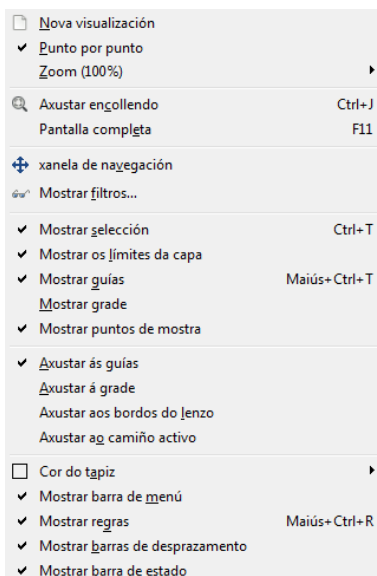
Nova visualización
Punto por punto
Zoom (100%)

Axustar encollendo Ctrl+J
Pantalla completa F11

xanela de navegación
Mostrar filtros...

Mostrar selección Ctrl+T
Mostrar os límites da capa
Mostrar guías Maiús+Ctrl+T
Mostrar grade
Mostrar puntos de mostra

Axustar ás guías
Axustar á grade
Axustar aos bordos do lenzo
Axustar ao camiño activo

Cor do tapiz
Mostrar barra de menú
Mostrar regras Maiús+Ctrl+R
Mostrar barras de desprazamento
Mostrar barra de estado